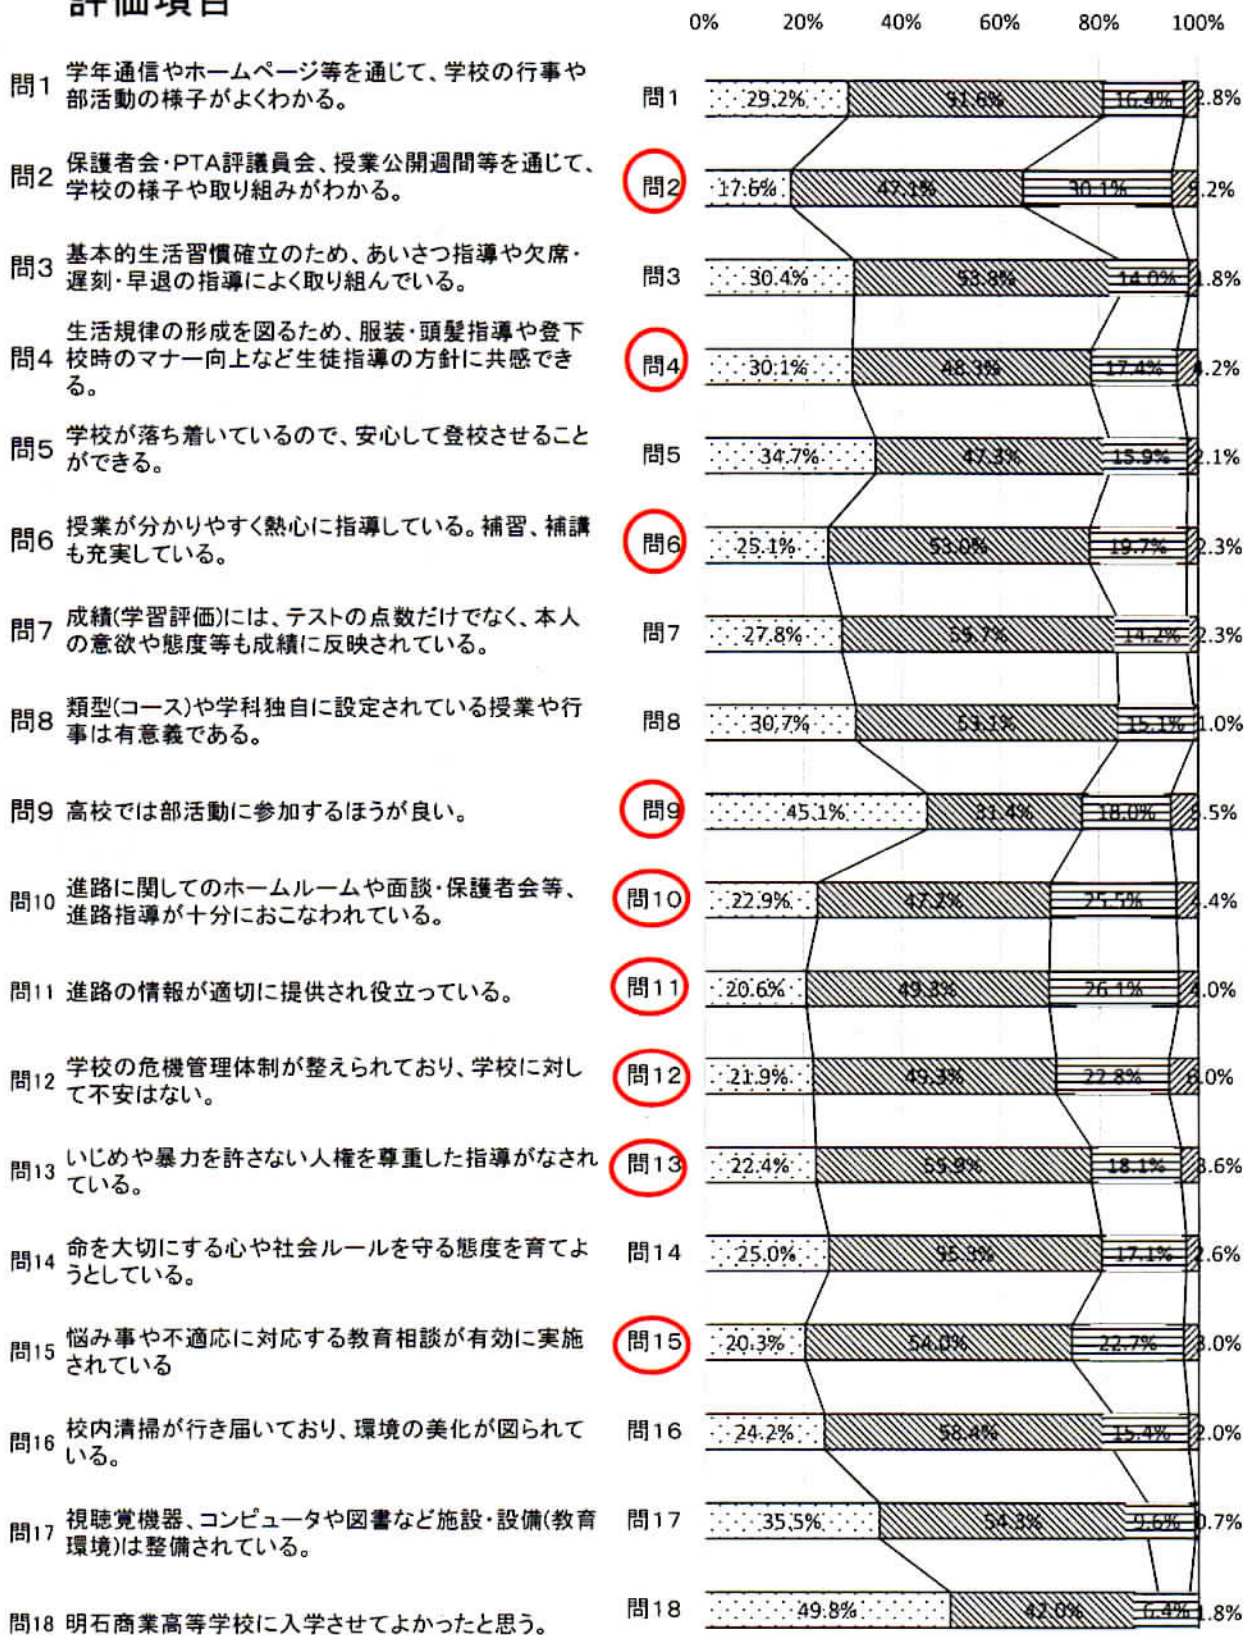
評価項目

問1 学年通信やホームページ等を通じて、学校の行事や部活動の様子がよくわかる。

問2 保護者会・PTA評議員会、授業公開週間等を通じて、学校の様子や取り組みがわかる。

問3 基本的生活習慣確立のため、あいさつ指導や欠席・遅刻・早退の指導によく取り組んでいる。

問4 生活規律の形成を図るため、服装・頭髪指導や登下校時のマナー向上など生徒指導の方針に共感できる。

問5 学校が落ち着いているので、安心して登校させることができる。

問6 授業が分かりやすく熱心に指導している。補習、補講も充実している。

問7 成績(学習評価)には、テストの点数だけでなく、本人の意欲や態度等も成績に反映されている。

問8 類型(コース)や学科独自に設定されている授業や行事は有意義である。

問9 高校では部活動に参加するほうが良い。

問10 進路に関してのホームルームや面談・保護者会等、進路指導が十分におこなわれている。

問11 進路の情報が適切に提供され役立っている。

問12 学校の危機管理体制が整えられており、学校に対して不安はない。

問13 いじめや暴力を許さない人権を尊重した指導がなされている。

問14 命を大切にする心や社会ルールを守る態度を育てようとしている。

問15 悩み事や不適応に対応する教育相談が有効に実施されている

問16 校内清掃が行き届いており、環境の美化が図られている。

問17 視聴覚機器、コンピュータや図書など施設・設備(教育環境)は整備されている。

問18 明石商業高等学校に入学させてよかったと思う。

0% 20% 40% 60% 80% 100%

| | | | | |
|---|---|---|---|---|
| 問1 | 29.2% | 51.6% | 16.4% | 2.8% |
| 問2 | 17.6% | 47.1% | 30.1% | 5.2% |
| 問3 | 30.4% | 53.8% | 14.0% | 1.8% |
| 問4 | 30.1% | 48.3% | 17.4% | 4.2% |
| 問5 | 34.7% | 47.3% | 15.9% | 2.1% |
| 問6 | 25.1% | 53.0% | 19.7% | 2.3% |
| 問7 | 27.8% | 55.7% | 14.2% | 2.3% |
| 問8 | 30.7% | 53.1% | 15.1% | 1.0% |
| 問9 | 45.1% | 31.4% | 18.0% | 5.5% |
| 問10 | 22.9% | 47.2% | 25.5% | 4.4% |
| 問11 | 20.6% | 49.3% | 26.1% | 4.0% |
| 問12 | 21.9% | 49.3% | 22.8% | 6.0% |
| 問13 | 22.4% | 55.9% | 18.1% | 3.6% |
| 問14 | 25.0% | 55.3% | 17.1% | 2.6% |
| 問15 | 20.3% | 54.0% | 22.7% | 3.0% |
| 問16 | 24.2% | 58.4% | 15.4% | 2.0% |
| 問17 | 35.5% | 54.3% | 9.6% | 0.7% |
| 問18 | 49.8% | 42.0% | 6.4% | 1.8% |